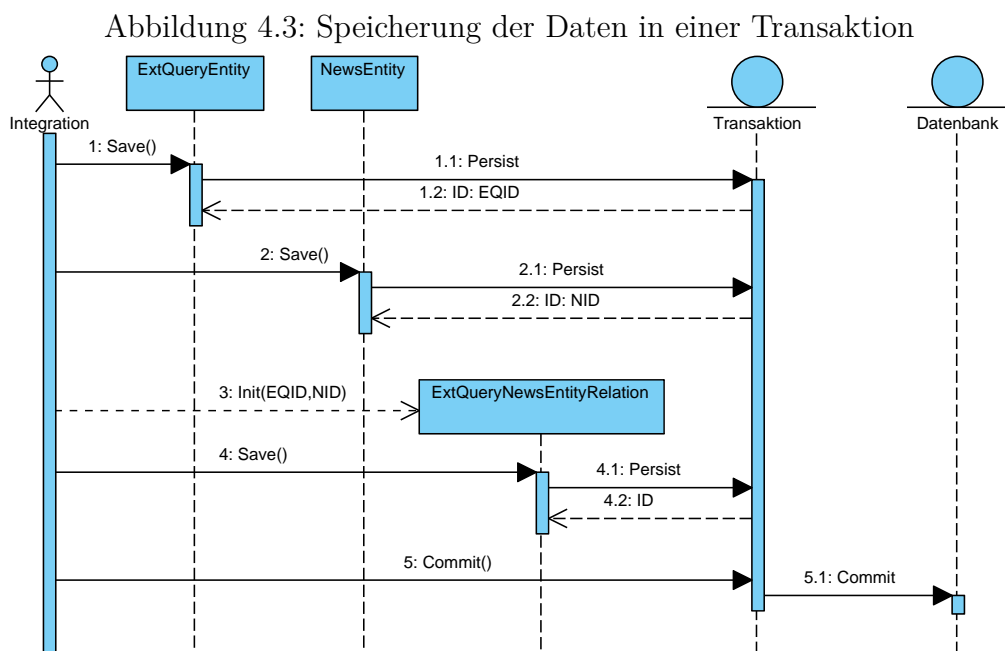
Abbildung 4.3: Speicherung der Daten in einer Transaktion

ExtQueryEntity

NewsEntity

Integration

Transaktion

Datenbank

1: Save()

1.1: Persist

1.2: ID: EQID

2: Save()

2.1: Persist

2.2: ID: NID

3: Init(EQID,NID)

ExtQueryNewsEntityRelation

4: Save()

4.1: Persist

4.2: ID

5: Commit()

5.1: Commit